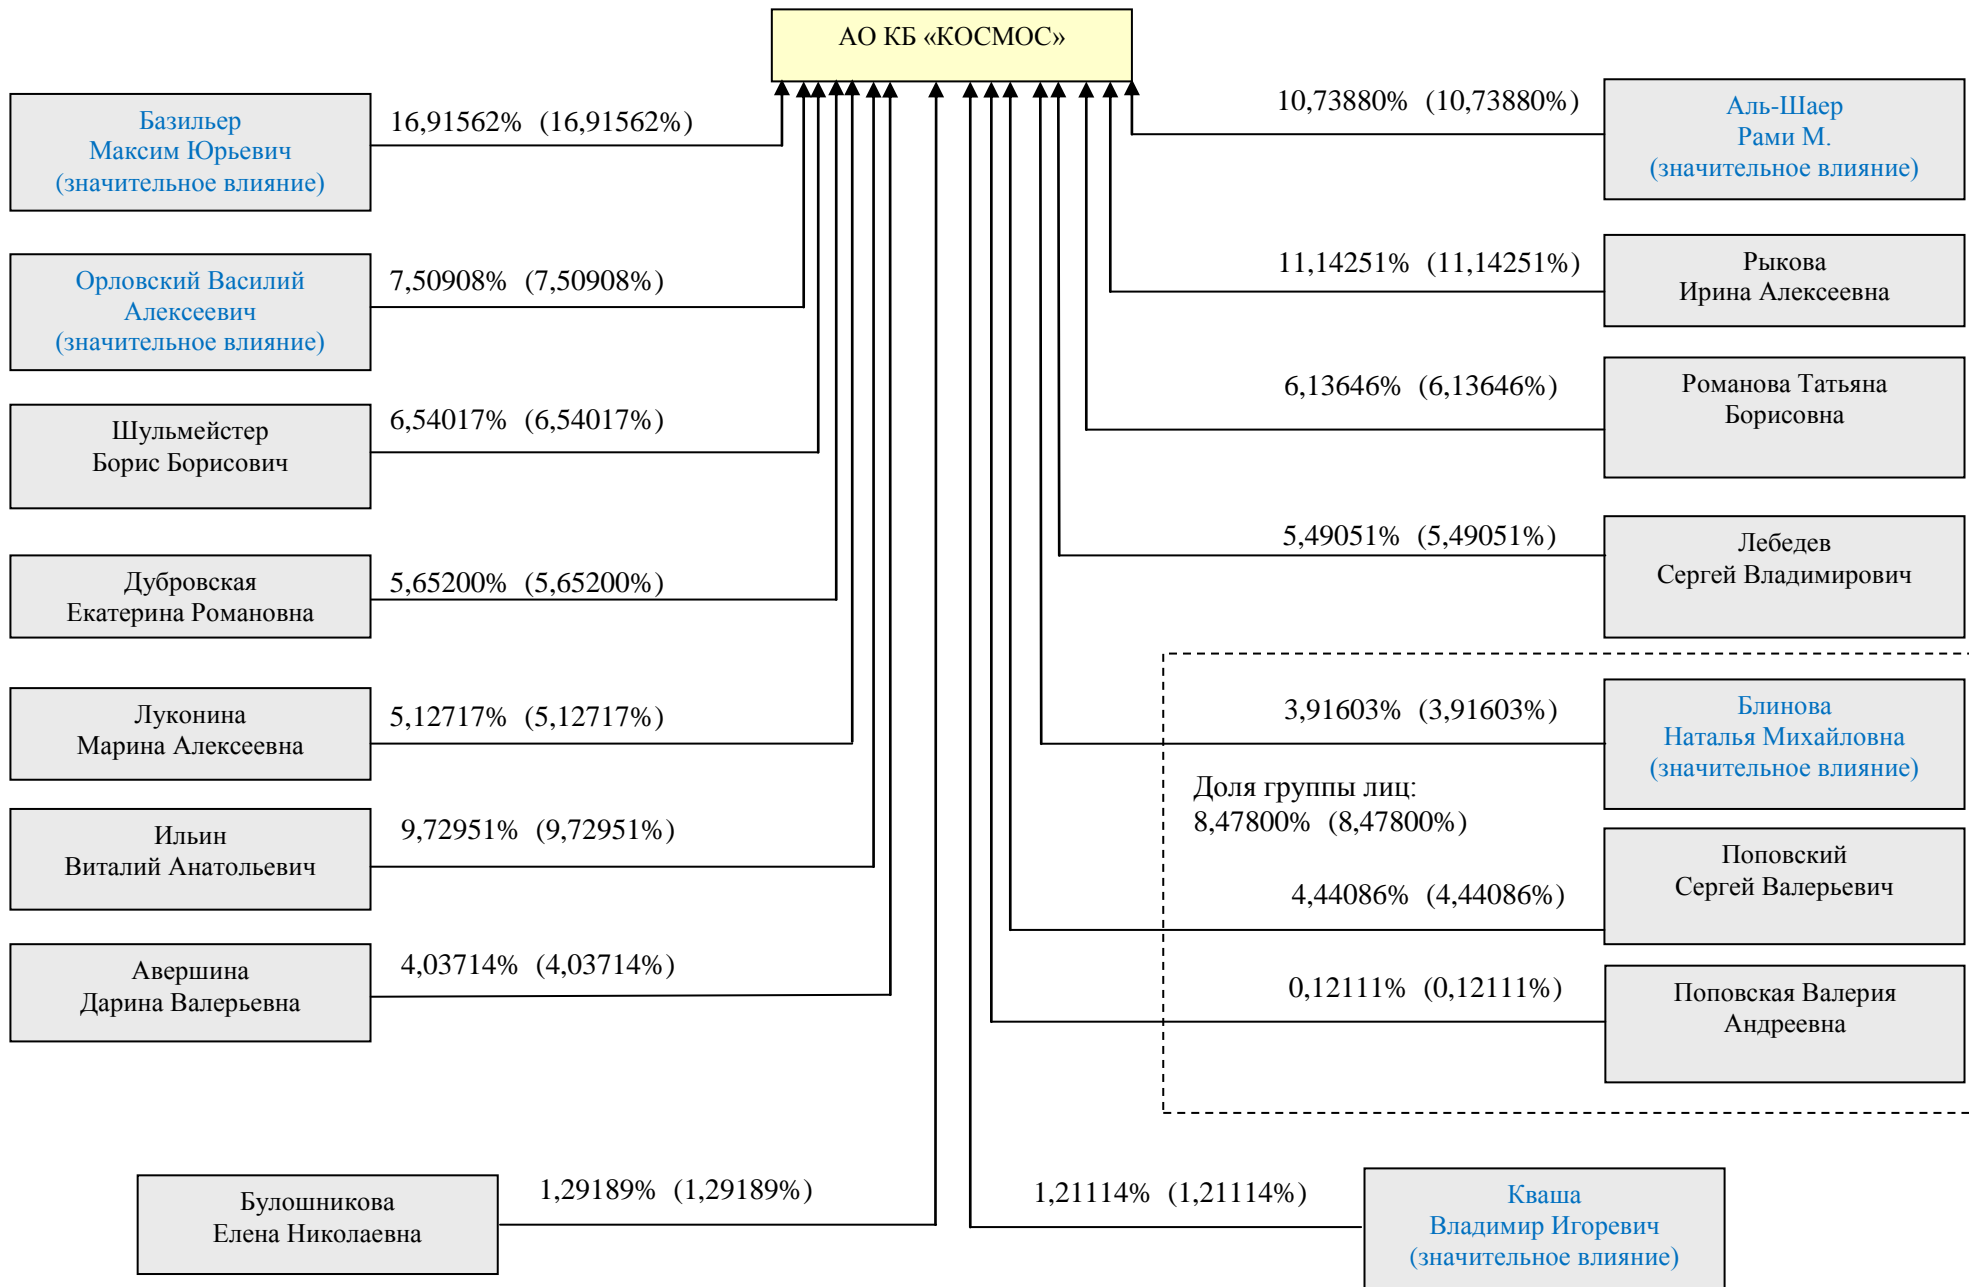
АО КБ «КОСМОС»

Базильер Максим Юрьевич (значительное влияние)
16,91562% (16,91562%)

Орловский Василий Алексеевич (значительное влияние)
7,50908% (7,50908%)

Шульмейстер Борис Борисович
6,54017% (6,54017%)

Дубровская Екатерина Романовна
5,65200% (5,65200%)

Луконина Марина Алексеевна
5,12717% (5,12717%)

Ильин Виталий Анатольевич
9,72951% (9,72951%)

Авершина Дарина Валерьевна
4,03714% (4,03714%)

Булошникова Елена Николаевна
1,29189% (1,29189%)

10,73880% (10,73880%)
Аль-Шаер Рами М. (значительное влияние)

11,14251% (11,14251%)
Рыкова Ирина Алексеевна

6,13646% (6,13646%)
Романова Татьяна Борисовна

5,49051% (5,49051%)
Лебедев Сергей Владимирович

3,91603% (3,91603%)
Блинова Наталья Михайловна (значительное влияние)

Доля группы лиц:
8,47800% (8,47800%)

4,44086% (4,44086%)
Поповский Сергей Валерьевич

0,12111% (0,12111%)
Поповская Валерия Андреевна

1,21114% (1,21114%)
Кваша Владимир Игоревич (значительное влияние)